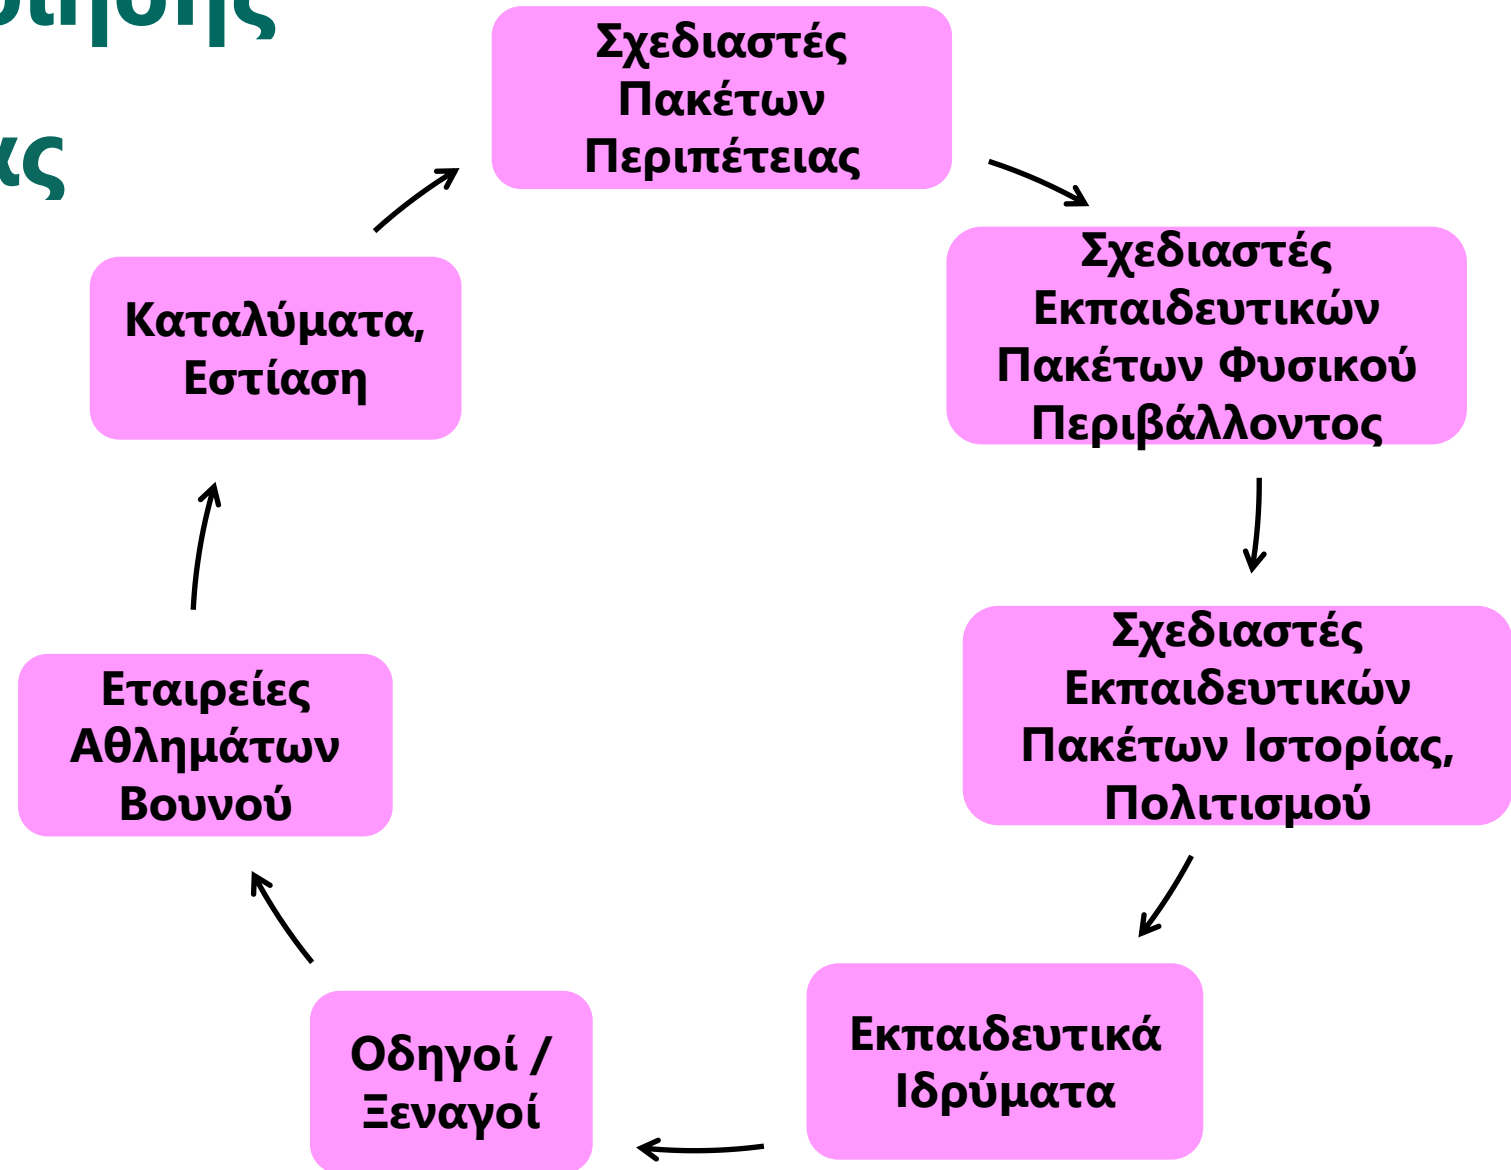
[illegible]σησης

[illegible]ας

Σχεδιαστές Πακέτων Περιπέτειας

Σχεδιαστές Εκπαιδευτικών Πακέτων Φυσικού Περιβάλλοντος

Σχεδιαστές Εκπαιδευτικών Πακέτων Ιστορίας, Πολιτισμού

Εκπαιδευτικά Ιδρύματα

Οδηγοί / Ξεναγοί

Εταιρείες Αθλημάτων Βουνού

Καταλύματα, Εστίαση